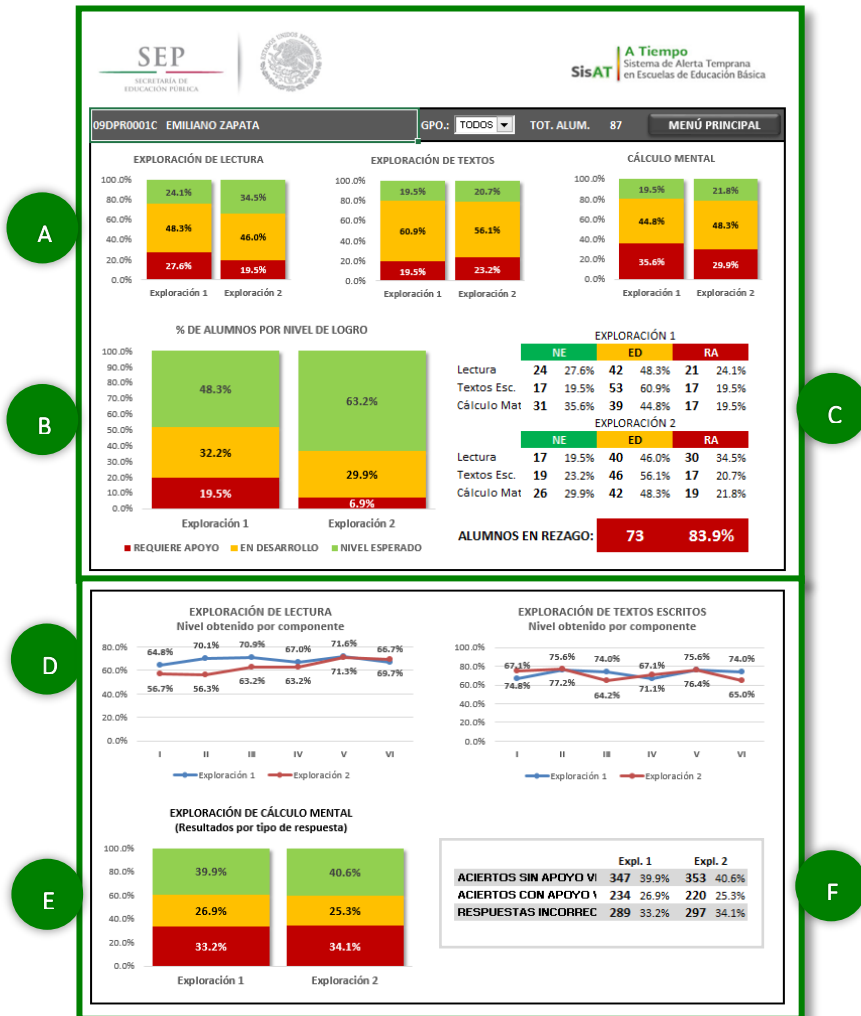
SEP
SECRETARÍA DE EDUCACIÓN PÚBLICA

SisAT A Tiempo
Sistema de Alerta Temprana en Escuelas de Educación Básica

09DPR0001C EMILIANO ZAPATA GPO.: TODOS TOT. ALUM. 87 MENÚ PRINCIPAL

A

EXPLORACIÓN DE LECTURA
100.0%
80.0%
60.0%
40.0%
20.0%
0.0%
24.1% 34.5%
48.3% 46.0%
27.6% 19.5%
Exploración 1 Exploración 2

EXPLORACIÓN DE TEXTOS
100.0%
80.0%
60.0%
40.0%
20.0%
0.0%
19.5% 20.7%
60.9% 56.1%
19.5% 23.2%
Exploración 1 Exploración 2

CÁLCULO MENTAL
100.0%
80.0%
60.0%
40.0%
20.0%
0.0%
19.5% 21.8%
44.8% 48.3%
35.6% 29.9%
Exploración 1 Exploración 2

B

% DE ALUMNOS POR NIVEL DE LOGRO
100.0%
90.0%
80.0%
70.0%
60.0%
50.0%
40.0%
30.0%
20.0%
10.0%
0.0%
48.3% 63.2%
32.2% 29.9%
19.5% 6.9%
Exploración 1 Exploración 2
REQUIERE APOYO EN DESARROLLO NIVEL ESPERADO

C

EXPLORACIÓN 1
| | NE | | ED | | RA | |
|---|---|---|---|---|---|---|
| Lectura | 24 | 27.6% | 42 | 48.3% | 21 | 24.1% |
| Textos Esc. | 17 | 19.5% | 53 | 60.9% | 17 | 19.5% |
| Cálculo Mat | 31 | 35.6% | 39 | 44.8% | 17 | 19.5% |

EXPLORACIÓN 2
| | NE | | ED | | RA | |
|---|---|---|---|---|---|---|
| Lectura | 17 | 19.5% | 40 | 46.0% | 30 | 34.5% |
| Textos Esc. | 19 | 23.2% | 46 | 56.1% | 17 | 20.7% |
| Cálculo Mat | 26 | 29.9% | 42 | 48.3% | 19 | 21.8% |

ALUMNOS EN REZAGO: 73 83.9%

D

EXPLORACIÓN DE LECTURA
Nivel obtenido por componente
80.0%
60.0%
40.0%
20.0%
0.0%
64.8% 70.1% 70.9% 67.0% 71.6% 66.7%
56.7% 56.3% 63.2% 63.2% 71.3% 69.7%
I II III IV V VI
Exploración 1 Exploración 2

EXPLORACIÓN DE TEXTOS ESCRITOS
Nivel obtenido por componente
100.0%
80.0%
60.0%
40.0%
20.0%
0.0%
67.1% 75.6% 74.0% 67.1% 75.6% 74.0%
74.8% 77.2% 64.2% 71.1% 76.4% 65.0%
I II III IV V VI
Exploración 1 Exploración 2

E

EXPLORACIÓN DE CÁLCULO MENTAL
(Resultados por tipo de respuesta)
100.0%
80.0%
60.0%
40.0%
20.0%
0.0%
39.9% 40.6%
26.9% 25.3%
33.2% 34.1%
Exploración 1 Exploración 2

F

| | Expl. 1 | | Expl. 2 | |
|---|---|---|---|---|
| ACIERTOS SIN APOYO VI | 347 | 39.9% | 353 | 40.6% |
| ACIERTOS CON APOYO V | 234 | 26.9% | 220 | 25.3% |
| RESPUESTAS INCORREC | 289 | 33.2% | 297 | 34.1% |